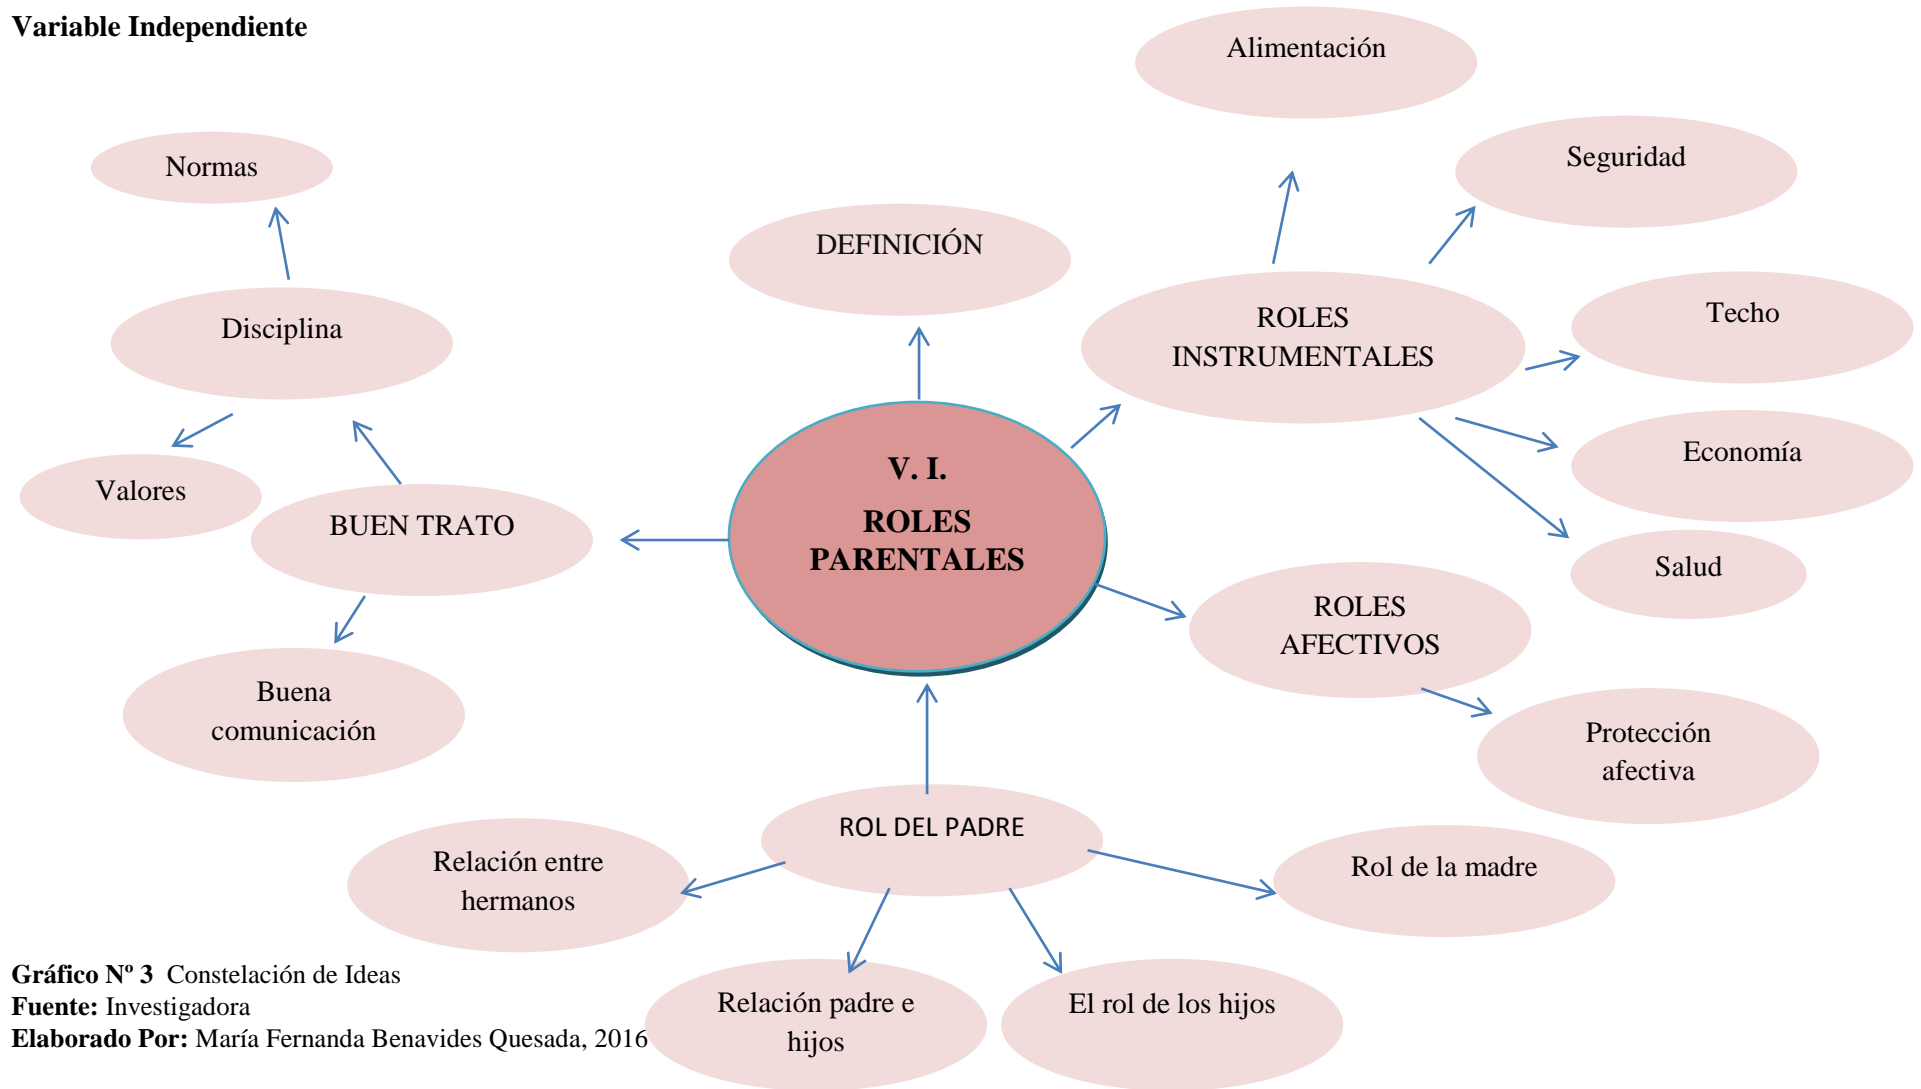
Variable Independiente

Alimentación

Seguridad

Normas

DEFINICIÓN

Techo

Disciplina

ROLES INSTRUMENTALES

Economía

Valores

V. I.

ROLES PARENTALES

BUEN TRATO

Salud

ROLES AFECTIVOS

Buena comunicación

Protección afectiva

ROL DEL PADRE

Relación entre hermanos

Rol de la madre

Gráfico Nº 3 Constelación de Ideas
Fuente: Investigadora
Elaborado Por: María Fernanda Benavides Quesada, 2016

Relación padre e hijos

El rol de los hijos